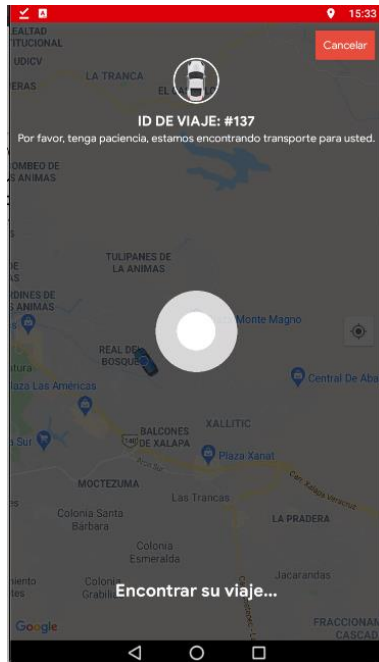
15:33

Cancelar

EALTAD
ITUCIONAL
UDICV
LA TRANCA
ERAS
EL

ID DE VIAJE: #137

Por favor, tenga paciencia, estamos encontrando transporte para usted.

OMBEO DE
S ANIMAS

TULIPANES DE
LA ANIMAS

DINES DE
ANIMAS

Monte Magno

REAL DEL
BOSQUE

itura
laza Las Americas

Central De Aba

XALLITIC

BALCONES
DE XALAPA

Sur

Plaza Xanat

MOCTEZUMA

Las Trancas

Colonia Santa
Barbara

LA PRADERA

Colonia
Esmeralda

Jacarandas

Colonia
Grabill

Encontrar su viaje...

Google

FRACCIONAM
CASCAD